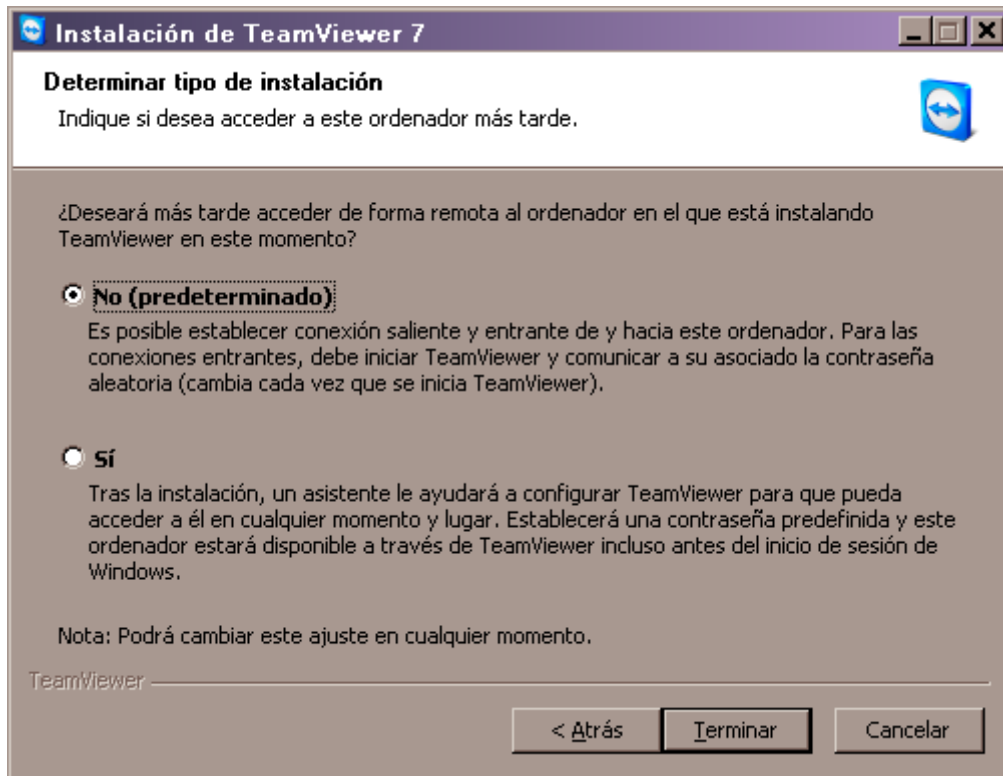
Instalación de TeamViewer 7

Determinar tipo de instalación

Indique si desea acceder a este ordenador más tarde.

¿Deseará más tarde acceder de forma remota al ordenador en el que está instalando TeamViewer en este momento?

No (predeterminado)

Es posible establecer conexión saliente y entrante de y hacia este ordenador. Para las conexiones entrantes, debe iniciar TeamViewer y comunicar a su asociado la contraseña aleatoria (cambia cada vez que se inicia TeamViewer).

Sí

Tras la instalación, un asistente le ayudará a configurar TeamViewer para que pueda acceder a él en cualquier momento y lugar. Establecerá una contraseña predefinida y este ordenador estará disponible a través de TeamViewer incluso antes del inicio de sesión de Windows.

Nota: Podrá cambiar este ajuste en cualquier momento.

TeamViewer

< Atrás

Terminar

Cancelar